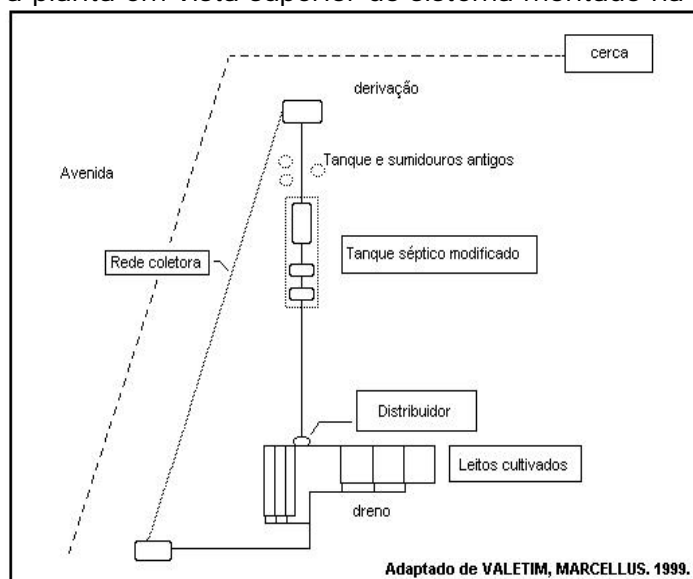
a planta em vista superior do sistema montado na

cerca

derivação

Tanque e sumidouros antigos

Avenida

Tanque séptico modificado

Rede coletora

Distribuidor

Leitos cultivados

dreno

Adaptado de VALETIM, MARCELLUS. 1999.